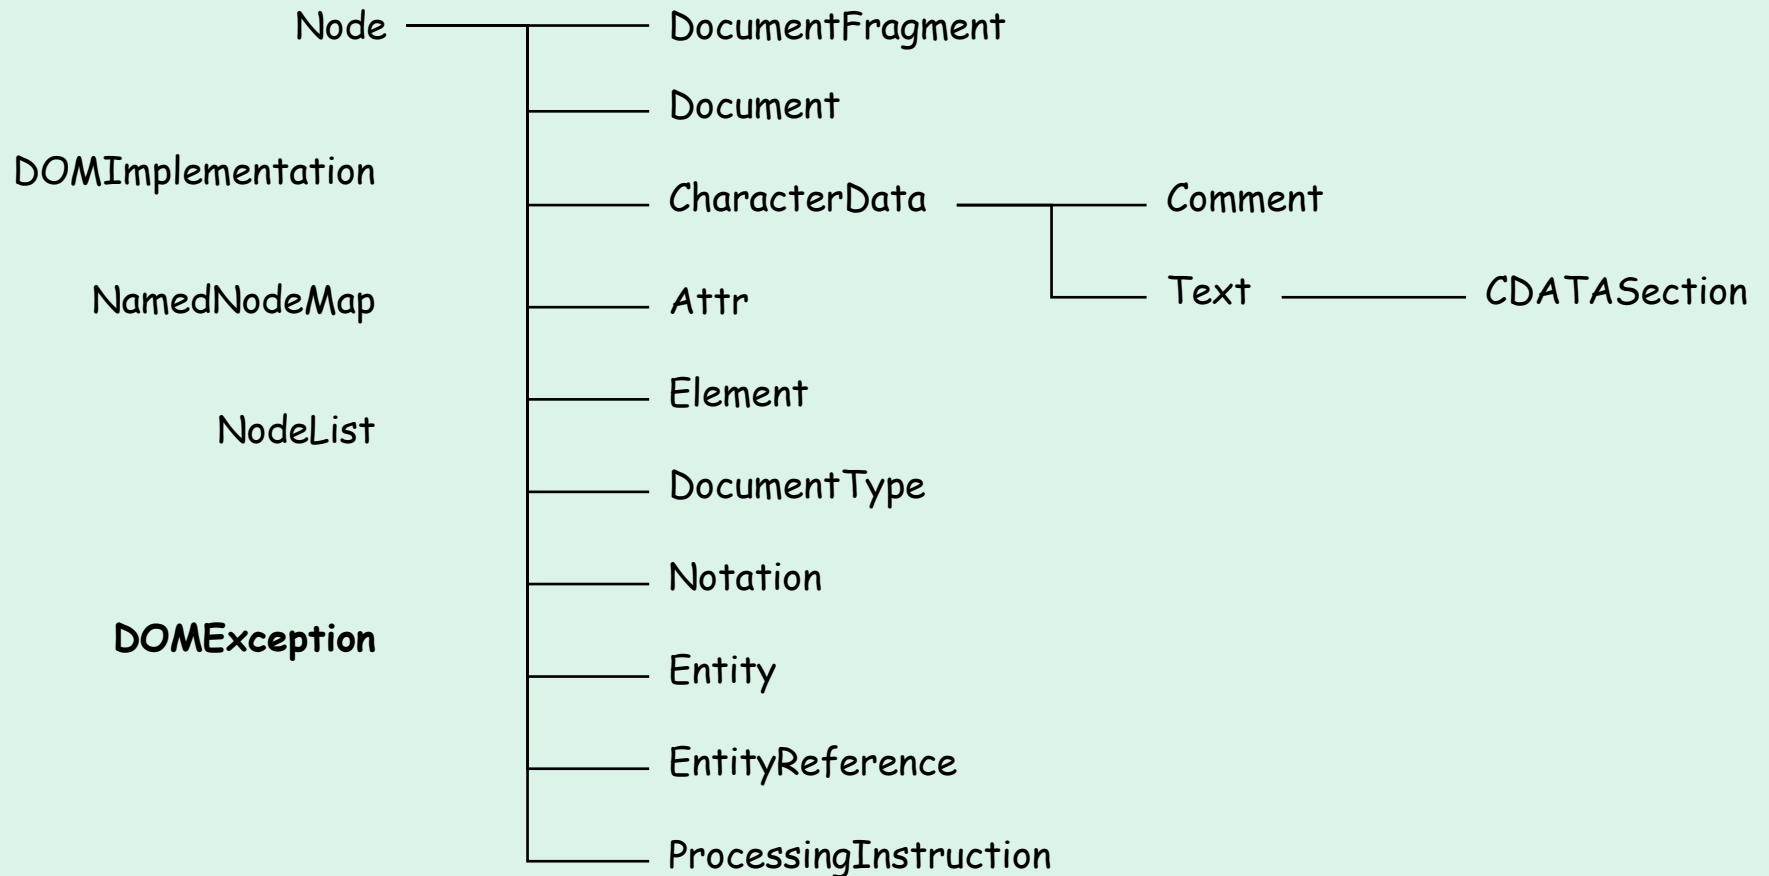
Node
DocumentFragment
Document
DOMImplementation
CharacterData
Comment
NamedNodeMap
Attr
Text
CDATASection
Element
NodeList
DocumentType
Notation
DOMException
Entity
EntityReference
ProcessingInstruction